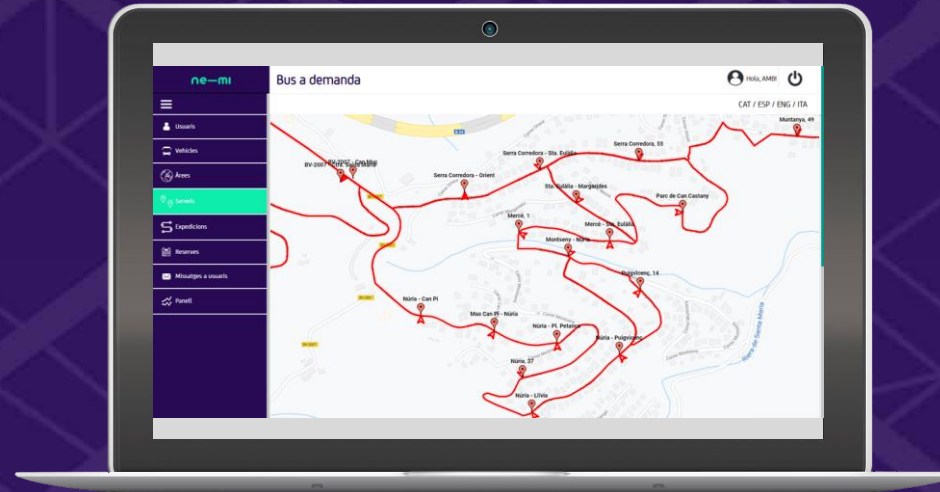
ne—mi

Bus a demanda

Hola, AMBI

CAT / ESP / ENG / ITA

Usuaris
Vehicles
Àrees
Serveis
Expedicions
Reserves
Missatges a usuaris
Panell

Muntanya, 49
Serra Corredora, 55
Serra Corredora - Sta. Eulàlia
BV-2007 - Can Miqu
BV-2007 - Ctra. Santa Maria
Serra Corredora - Orient
Sta. Eulàlia - Margarides
Parc de Can Castany
Mercè, 1
Mercè - Sta. Eulàlia
Montseny - Núria
Puigvicenç, 14
Núria - Can Pi
Mas Can Pi - Núria
Núria - Pl. Petanca
Núria - Puigvicenç
Núria, 37
Núria - Llívia
BV-2007
Riera de Santa Maria